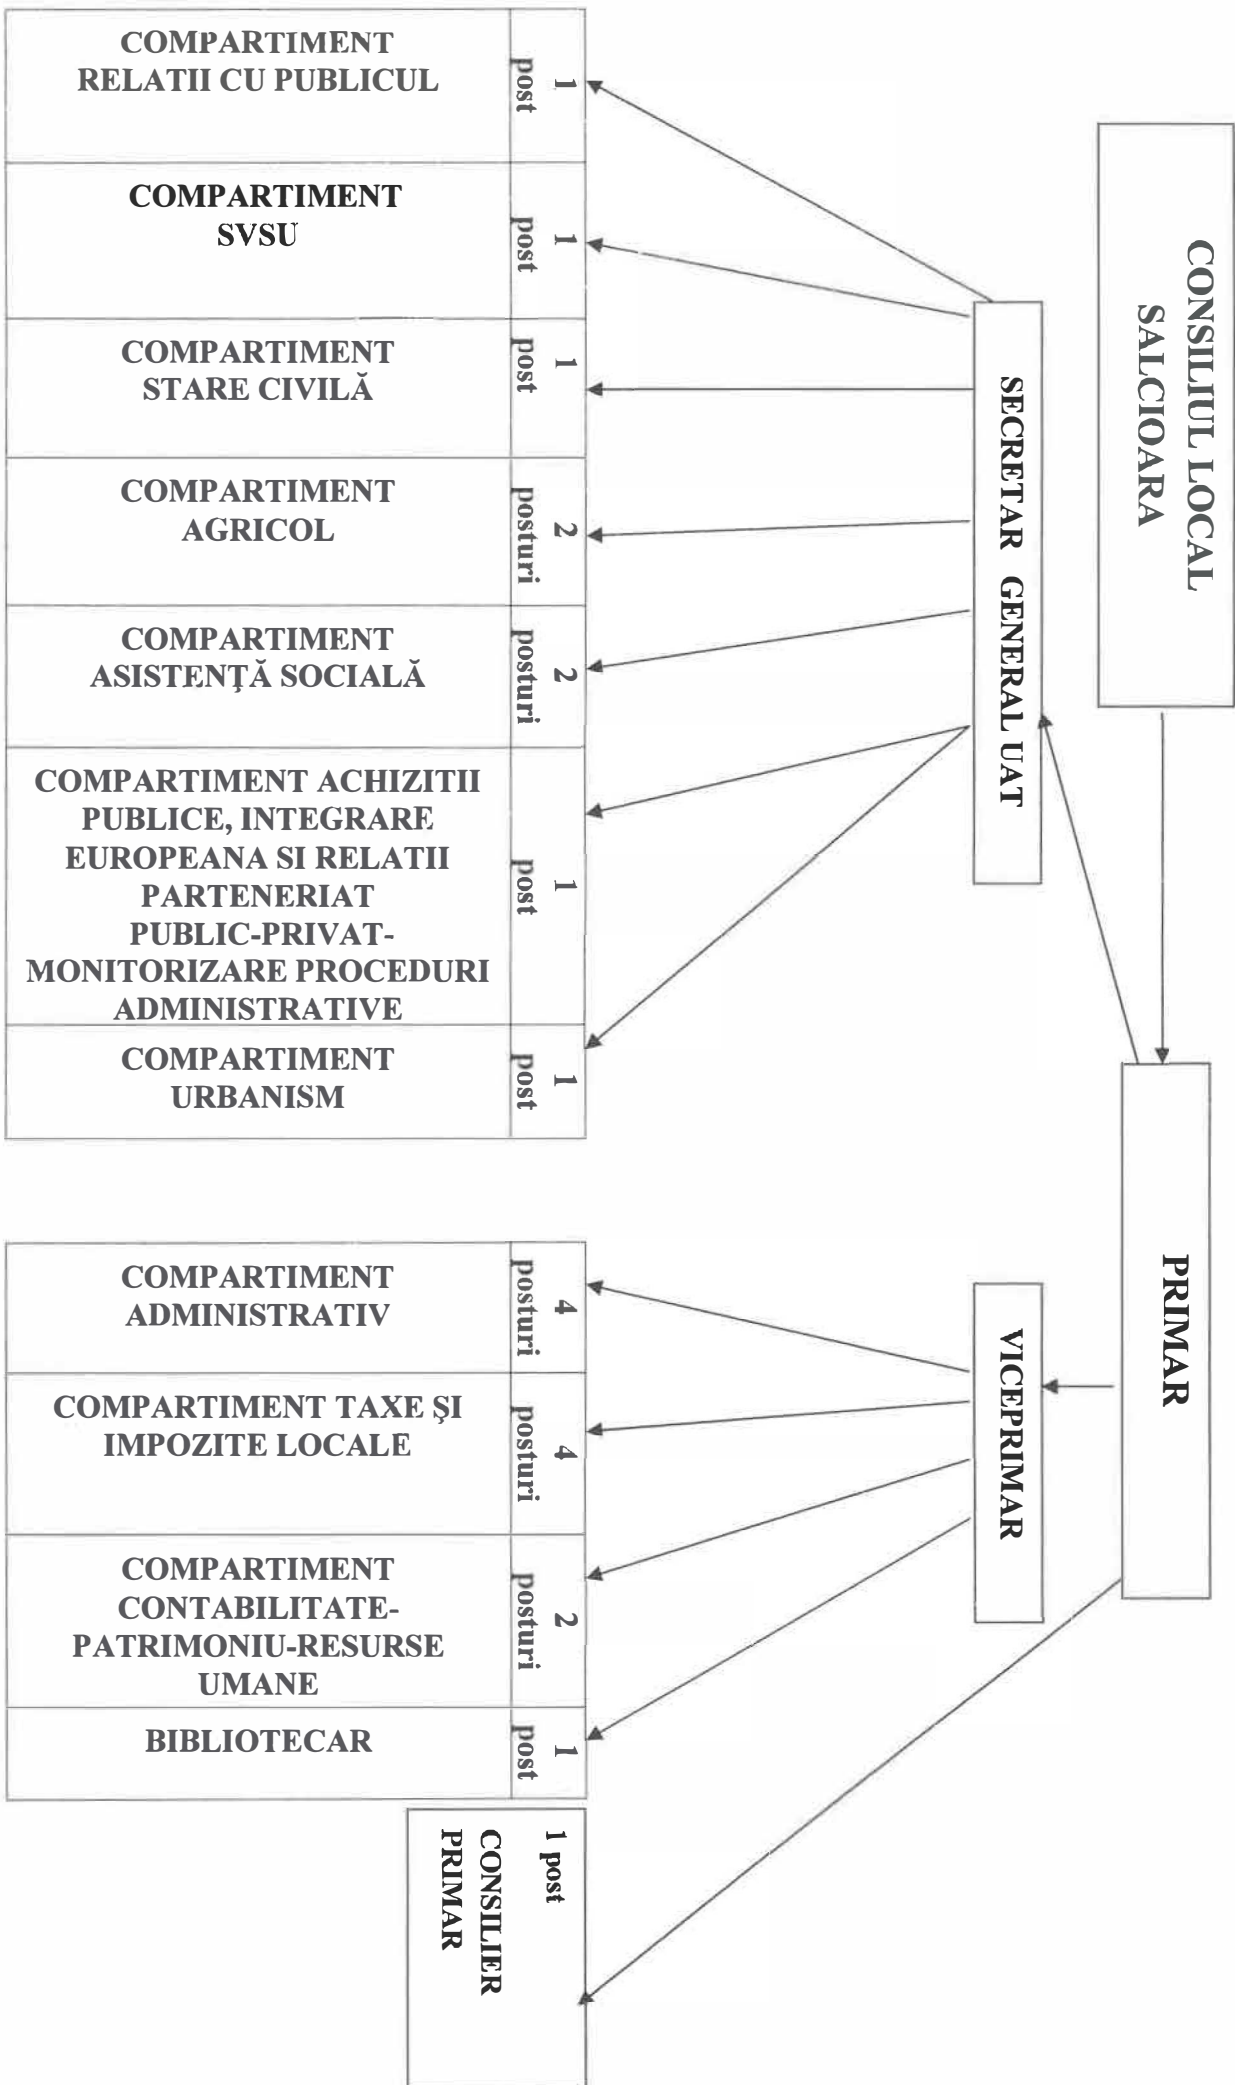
CONSILIUL LOCAL SALCIOARA

PRIMAR

SECRETAR GENERAL UAT

VICEPRIMAR

COMPARTIMENT RELATII CU PUBLICUL
1 post

COMPARTIMENT SVSU
1 post

COMPARTIMENT STARE CIVILĂ
1 post

COMPARTIMENT AGRICOL
2 posturi

COMPARTIMENT ASISTENŢĂ SOCIALĂ
2 posturi

COMPARTIMENT ACHIZITII PUBLICE, INTEGRARE EUROPEANA SI RELATII PARTENERIAT PUBLIC-PRIVAT-MONITORIZARE PROCEDURI ADMINISTRATIVE
1 post

COMPARTIMENT URBANISM
1 post

COMPARTIMENT ADMINISTRATIV
4 posturi

COMPARTIMENT TAXE ŞI IMPOZITE LOCALE
4 posturi

COMPARTIMENT CONTABILITATE-PATRIMONIU-RESURSE UMANE
2 posturi

BIBLIOTECAR
1 post

1 post
CONSILIER PRIMAR